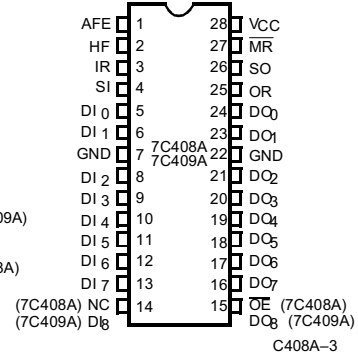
9A)

A)

AFE 1
HF 2
IR 3
SI 4
DI 0 5
DI 1 6
GND 7
DI 2 8
DI 3 9
DI 4 10
DI 5 11
DI 6 12
DI 7 13
(7C408A) NC
(7C409A) DI8 14

7C408A
7C409A

28 VCC
27 $\overline{MR}$
26 SO
25 OR
24 DO0
23 DO1
22 GND
21 DO2
20 DO3
19 DO4
18 DO5
17 DO6
16 DO7
15 $\overline{OE}$ (7C408A)
DO8 (7C409A)

C408A–3